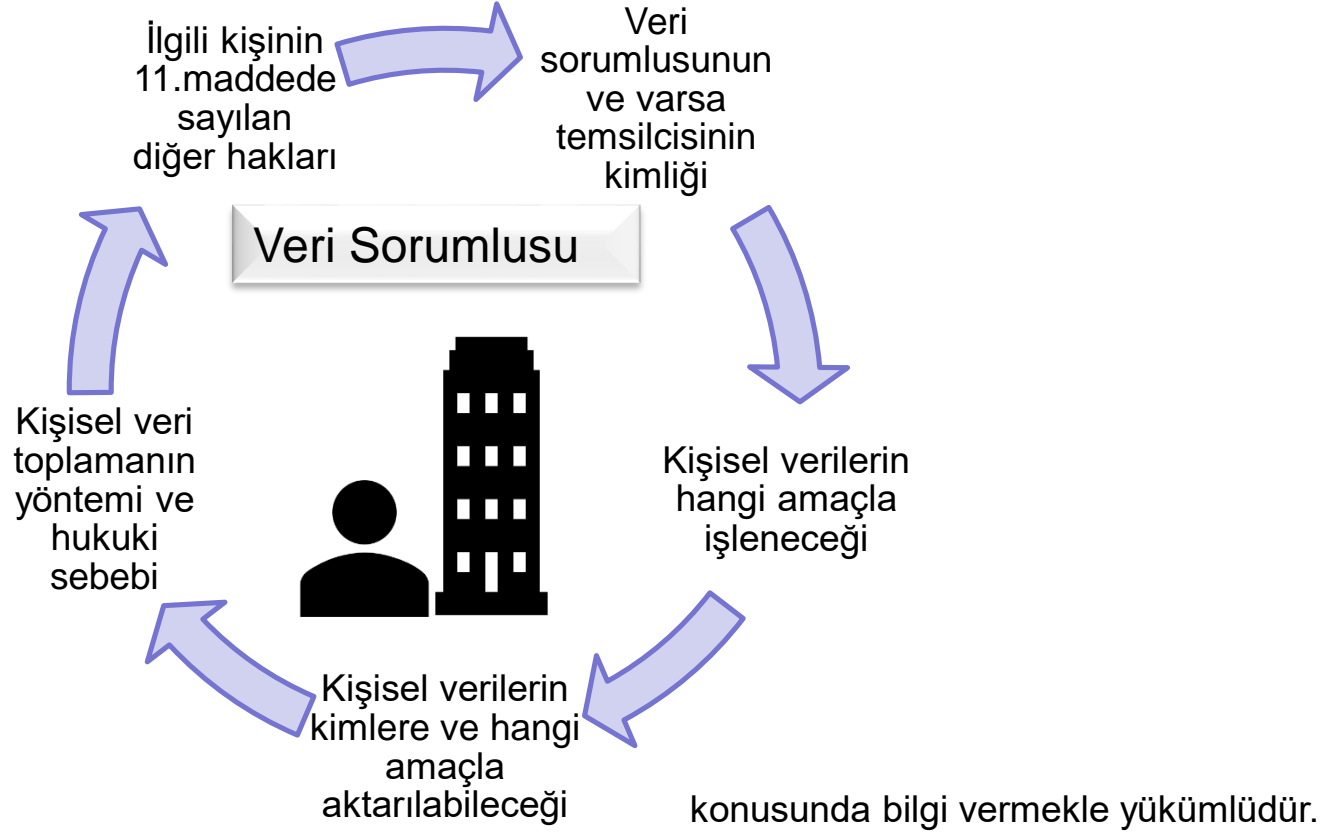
İlgili kişinin 11.maddede sayılan diğer hakları

Veri sorumlusunun ve varsa temsilcisinin kimliği

Veri Sorumlusu

Kişisel verilerin hangi amaçla işleneceği

Kişisel verilerin kimlere ve hangi amaçla aktarılabileceği

Kişisel veri toplamanın yöntemi ve hukuki sebebi

konusunda bilgi vermekle yükümlüdür.